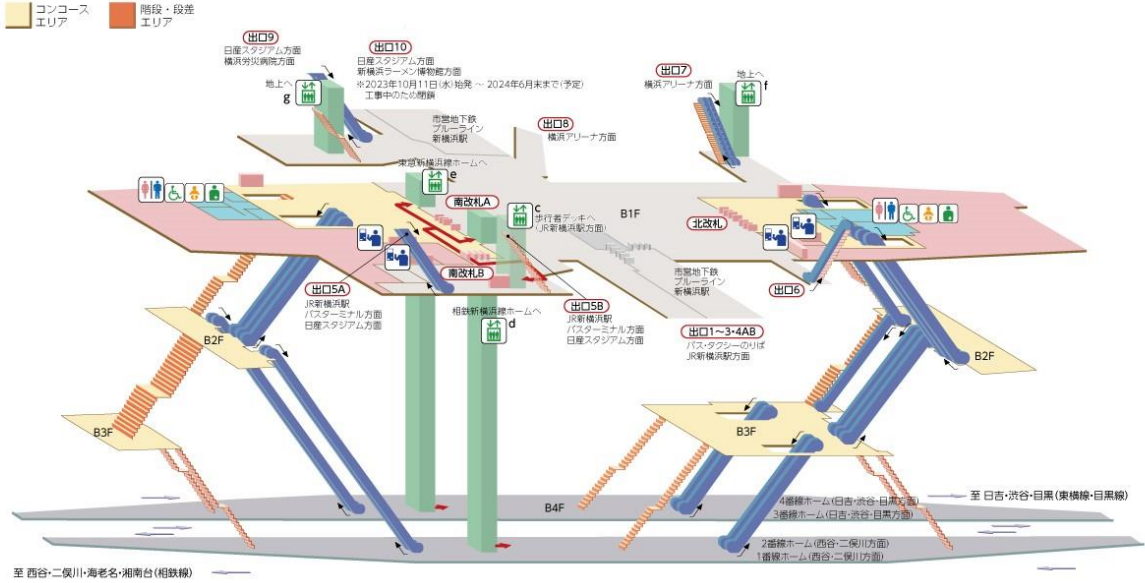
コンコース
エリア

階段・段差
エリア

出口9
日産スタジアム方面
横浜労災病院方面

出口10
日産スタジアム方面
新横浜ラーメン博物館方面
※2023年10月11日(水)始発 ～ 2024年6月末まで(予定)
工事中のため閉鎖

地上へ
g

市営地下鉄
ブルーライン
新横浜駅

出口8
横浜アリーナ方面

出口7
横浜アリーナ方面

地上へ
f

東急新横浜線ホームへ
e

南改札A

c
歩行者デッキへ
(JR新横浜駅方面)

B1F

北改札

南改札B

出口5A
JR新横浜駅
バスターミナル方面
日産スタジアム方面

相鉄新横浜線ホームへ
d

出口5B
JR新横浜駅
バスターミナル方面
日産スタジアム方面

市営地下鉄
ブルーライン
新横浜駅

出口6

出口1～3・4AB
バス・タクシーのりば
JR新横浜駅方面

B2F

B2F

B3F

B3F

B4F

4番線ホーム(日吉・渋谷・目黒方面)
3番線ホーム(日吉・渋谷・目黒方面)

至 日吉・渋谷・目黒(東横線・目黒線)

2番線ホーム(西谷・二俣川方面)
1番線ホーム(西谷・二俣川方面)

至 西谷・二俣川・海老名・湘南台(相鉄線)